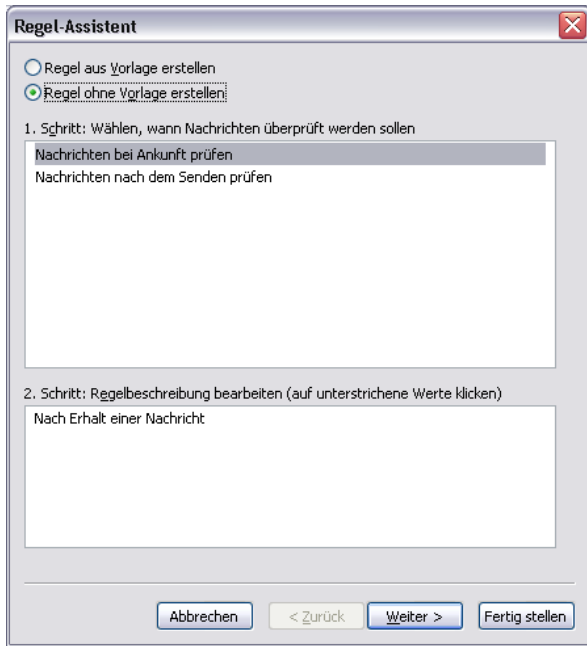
Regel-Assistent

Regel aus Vorlage erstellen
Regel ohne Vorlage erstellen

1. Schritt: Wählen, wann Nachrichten überprüft werden sollen

Nachrichten bei Ankunft prüfen
Nachrichten nach dem Senden prüfen

2. Schritt: Regelbeschreibung bearbeiten (auf unterstrichene Werte klicken)

Nach Erhalt einer Nachricht

Abbrechen | < Zurück | Weiter > | Fertig stellen